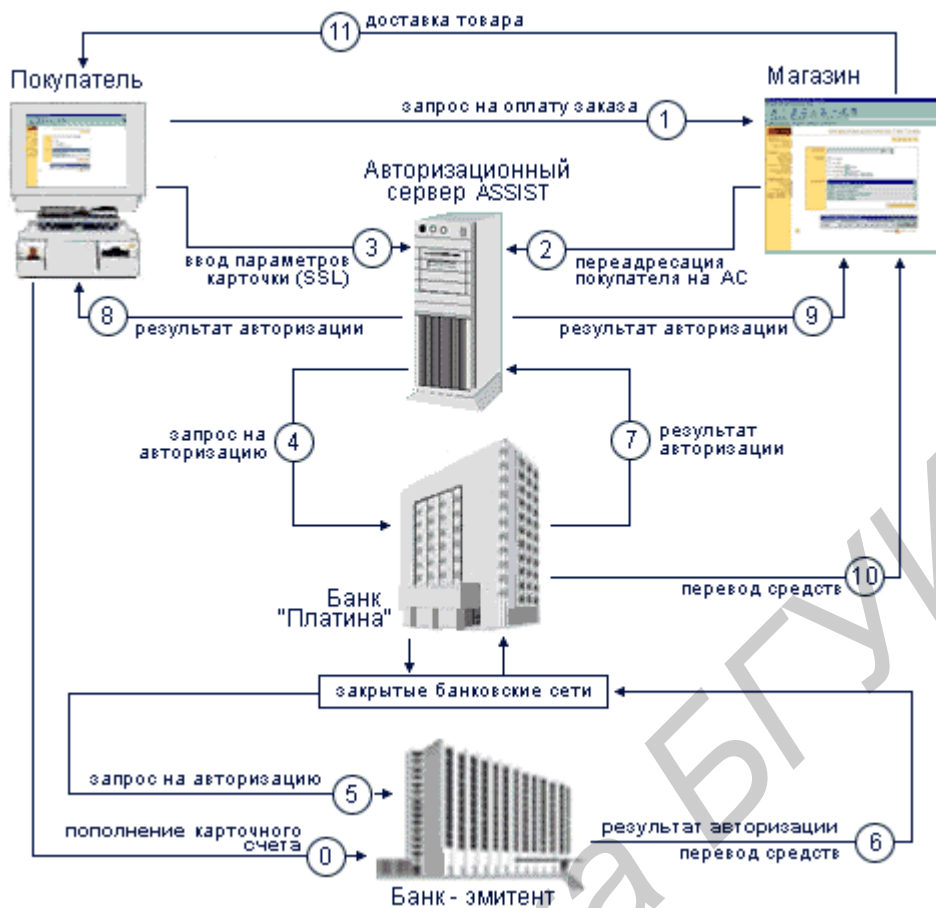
11 доставка товара

Покупатель

Магазин

запрос на оплату заказа 1

Авторизационный сервер ASSIST

ввод параметров карточки (SSL) 3

2 переадресация покупателя на АС

8 результат авторизации

результат авторизации 9

запрос на авторизацию 4

7 результат авторизации

Банк "Платина"

перевод средств 10

закрытые банковские сети

запрос на авторизацию 5

пополнение карточного счета 0

результат авторизации перевод средств 6

Банк - эмитент

а БГУ